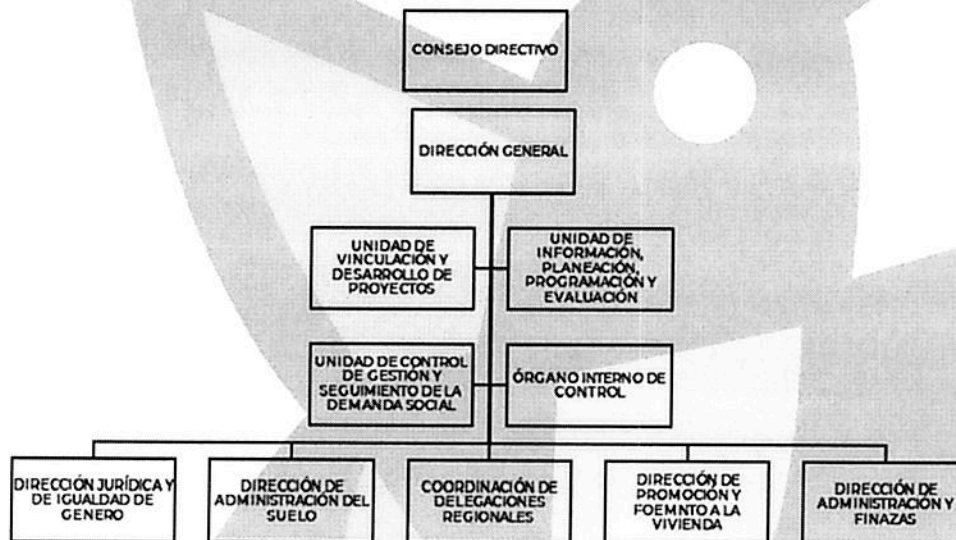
CONSEJO DIRECTIVO

DIRECCIÓN GENERAL

UNIDAD DE VINCULACIÓN Y DESARROLLO DE PROYECTOS

UNIDAD DE INFORMACIÓN, PLANEACIÓN, PROGRAMACIÓN Y EVALUACIÓN

UNIDAD DE CONTROL DE GESTIÓN Y SEGUIMIENTO DE LA DEMANDA SOCIAL

ÓRGANO INTERNO DE CONTROL

DIRECCIÓN JURÍDICA Y DE IGUALDAD DE GENERO

DIRECCIÓN DE ADMINISTRACIÓN DEL SUELO

COORDINACIÓN DE DELEGACIONES REGIONALES

DIRECCIÓN DE PROMOCIÓN Y FOEMNTO A LA VIVIENDA

DIRECCIÓN DE ADMINISTRACIÓN Y FINAZAS